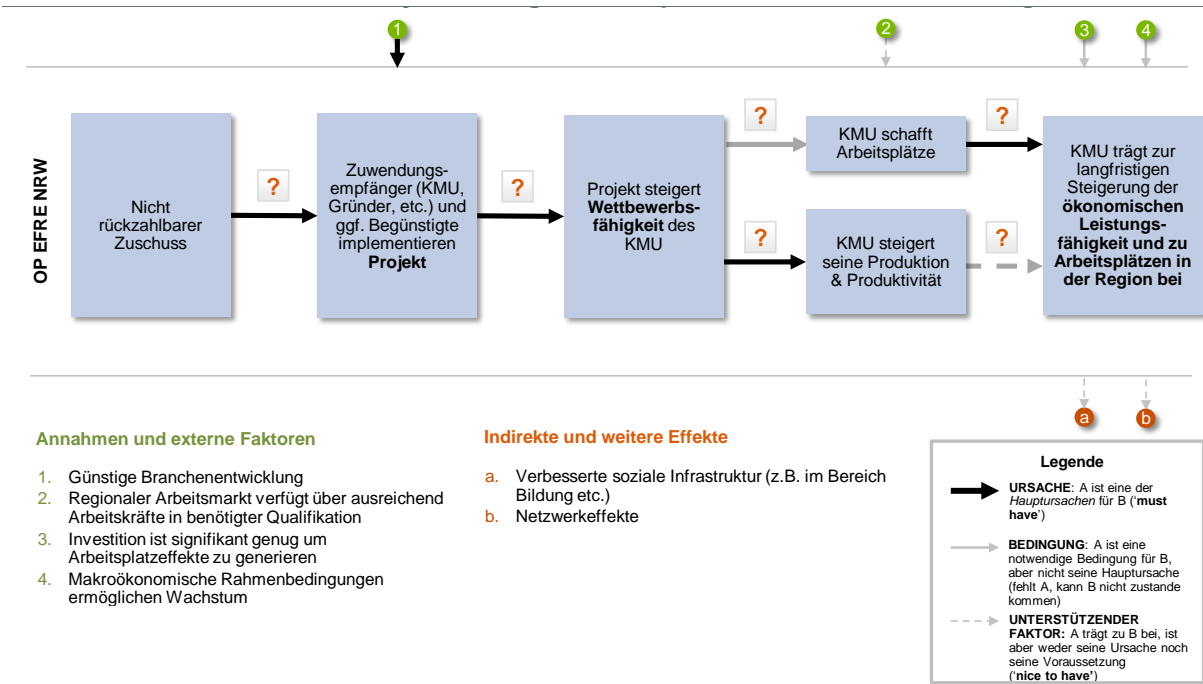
1 2 3 4

OP EFRE NRW

Nicht rückzahlbarer Zuschuss

?

Zuwendungsempfänger (KMU, Gründer, etc.) und ggf. Begünstigte implementieren **Projekt**

?

Projekt steigert **Wettbewerbsfähigkeit** des KMU

?

KMU schafft Arbeitsplätze

?

KMU steigert seine Produktion & Produktivität

?

?

KMU trägt zur langfristigen Steigerung der **ökonomischen Leistungsfähigkeit und zu Arbeitsplätzen in der Region bei**

a b

**Annahmen und externe Faktoren**

1. Günstige Branchenentwicklung
2. Regionaler Arbeitsmarkt verfügt über ausreichend Arbeitskräfte in benötigter Qualifikation
3. Investition ist signifikant genug um Arbeitsplatzeffekte zu generieren
4. Makroökonomische Rahmenbedingungen ermöglichen Wachstum

**Indirekte und weitere Effekte**

a. Verbesserte soziale Infrastruktur (z.B. im Bereich Bildung etc.)
b. Netzwerkeffekte

**Legende**

**URSACHE**: A ist eine der *Hauptursachen* für B ('**must have**')

**BEDINGUNG**: A ist eine notwendige Bedingung für B, aber nicht seine Hauptursache (fehlt A, kann B nicht zustande kommen)

**UNTERSTÜTZENDER FAKTOR:** A trägt zu B bei, ist aber weder seine Ursache noch seine Voraussetzung ('**nice to have'**)